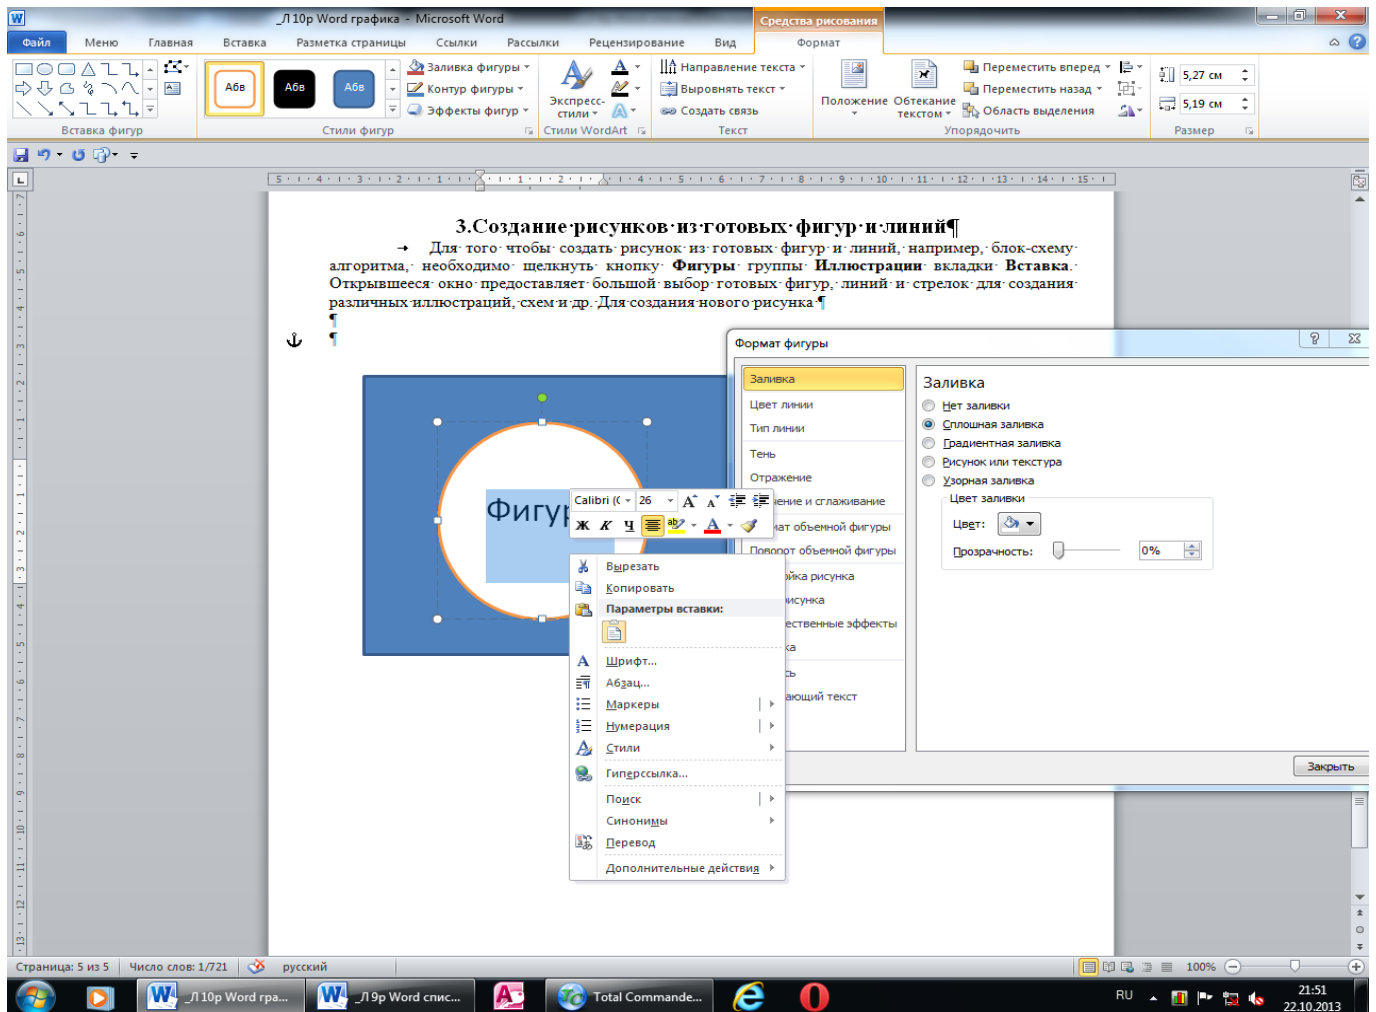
_Л10р Word графика - Microsoft Word
Средства рисования
Файл Меню Главная Вставка Разметка страницы Ссылки Рассылки Рецензирование Вид Формат

Вставка фигур
Абв Абв Абв
Заливка фигуры
Контур фигуры
Эффекты фигур
Стили фигур
Экспресс-стили
Стили WordArt
Направление текста
Выровнять текст
Создать связь
Текст
Положение
Обтекание текстом
Переместить вперед
Переместить назад
Область выделения
Упорядочить
5,27 см
5,19 см
Размер

3.Создание рисунков из готовых фигур и линий¶

Для того чтобы создать рисунок из готовых фигур и линий, например, блок-схему алгоритма, необходимо щелкнуть кнопку **Фигуры** группы **Иллюстрации** вкладки **Вставка**. Открывшееся окно предоставляет большой выбор готовых фигур, линий и стрелок для создания различных иллюстраций, схем и др. Для создания нового рисунка ¶
¶
¶

Фигур

Calibri (К 26
Ж К Ч

Вырезать
Копировать
Параметры вставки:
Шрифт...
Абзац...
Маркеры
Нумерация
Стили
Гиперссылка...
Поиск
Синонимы
Перевод
Дополнительные действия

Формат фигуры
Заливка
Цвет линии
Тип линии
Тень
Отражение
...ение и сглаживание
...ат объемной фигуры
Поворот объемной фигуры
...йка рисунка
...исунка
...ественные эффекты
...а
...ь
...ающий текст

Заливка
Нет заливки
Сплошная заливка
Градиентная заливка
Рисунок или текстура
Узорная заливка
Цвет заливки
Цвет:
Прозрачность:
0%
Закрыть

Страница: 5 из 5 Число слов: 1/721 русский 100%
_Л10р Word гра... _Л9р Word спис... Total Commande...
RU 21:51 22.10.2013